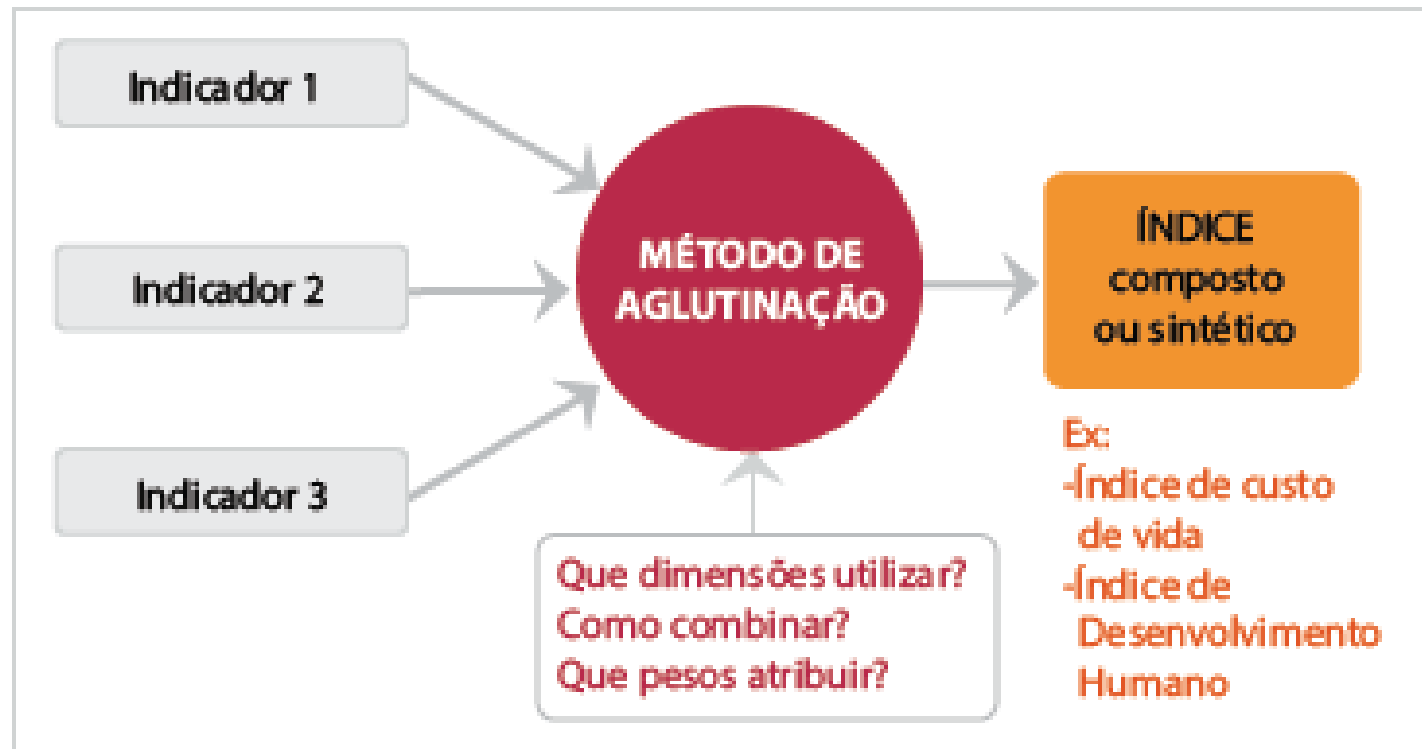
Indicador 1

Indicador 2

Indicador 3

MÉTODO DE AGLUTINAÇÃO

ÍNDICE composto ou sintético

Ex:
-Índice de custo de vida
-Índice de Desenvolvimento Humano

Que dimensões utilizar?
Como combinar?
Que pesos atribuir?